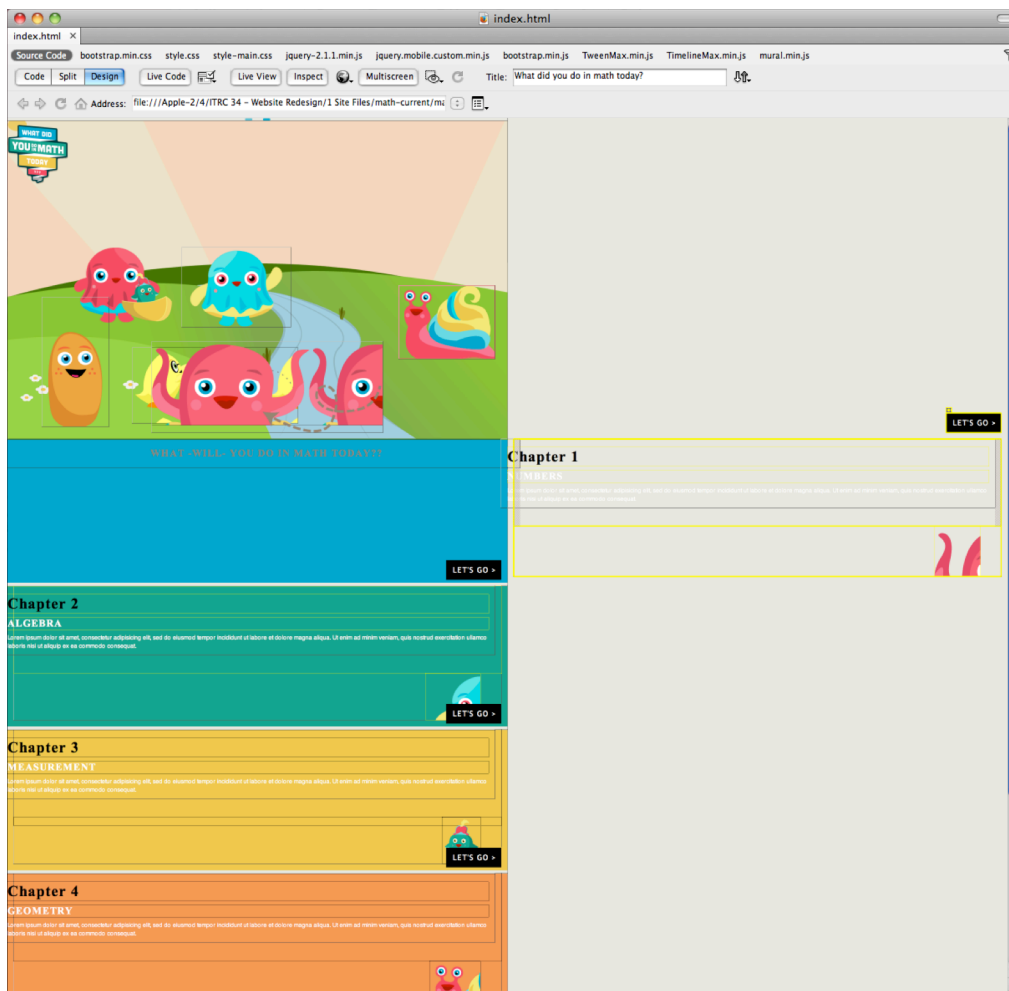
index.html

index.html ×

Source Code bootstrap.min.css style.css style-main.css jquery-2.1.1.min.js jquery.mobile.custom.min.js bootstrap.min.js TweenMax.min.js TimelineMax.min.js mural.min.js

Code Split Design Live Code Live View Inspect Multiscreen Title: What did you do in math today?

Address: file:///Apple-2/4/ITRC 34 - Website Redesign/1 Site Files/math-current/ma

WHAT DID YOU DO IN MATH TODAY

LET'S GO >

WHAT WILL YOU DO IN MATH TODAY??

Chapter 1

NUMBERS

Lorem ipsum dolor sit amet, consectetur adipisicing elit, sed do eiusmod tempor incididunt ut labore et dolore magna aliqua. Ut enim ad minim veniam, quis nostrud exercitation ullamco laboris nisi ut aliquip ex ea commodo consequat.

LET'S GO >

Chapter 2

ALGEBRA

Lorem ipsum dolor sit amet, consectetur adipisicing elit, sed do eiusmod tempor incididunt ut labore et dolore magna aliqua. Ut enim ad minim veniam, quis nostrud exercitation ullamco laboris nisi ut aliquip ex ea commodo consequat.

LET'S GO >

Chapter 3

MEASUREMENT

Lorem ipsum dolor sit amet, consectetur adipisicing elit, sed do eiusmod tempor incididunt ut labore et dolore magna aliqua. Ut enim ad minim veniam, quis nostrud exercitation ullamco laboris nisi ut aliquip ex ea commodo consequat.

LET'S GO >

Chapter 4

GEOMETRY

Lorem ipsum dolor sit amet, consectetur adipisicing elit, sed do eiusmod tempor incididunt ut labore et dolore magna aliqua. Ut enim ad minim veniam, quis nostrud exercitation ullamco laboris nisi ut aliquip ex ea commodo consequat.